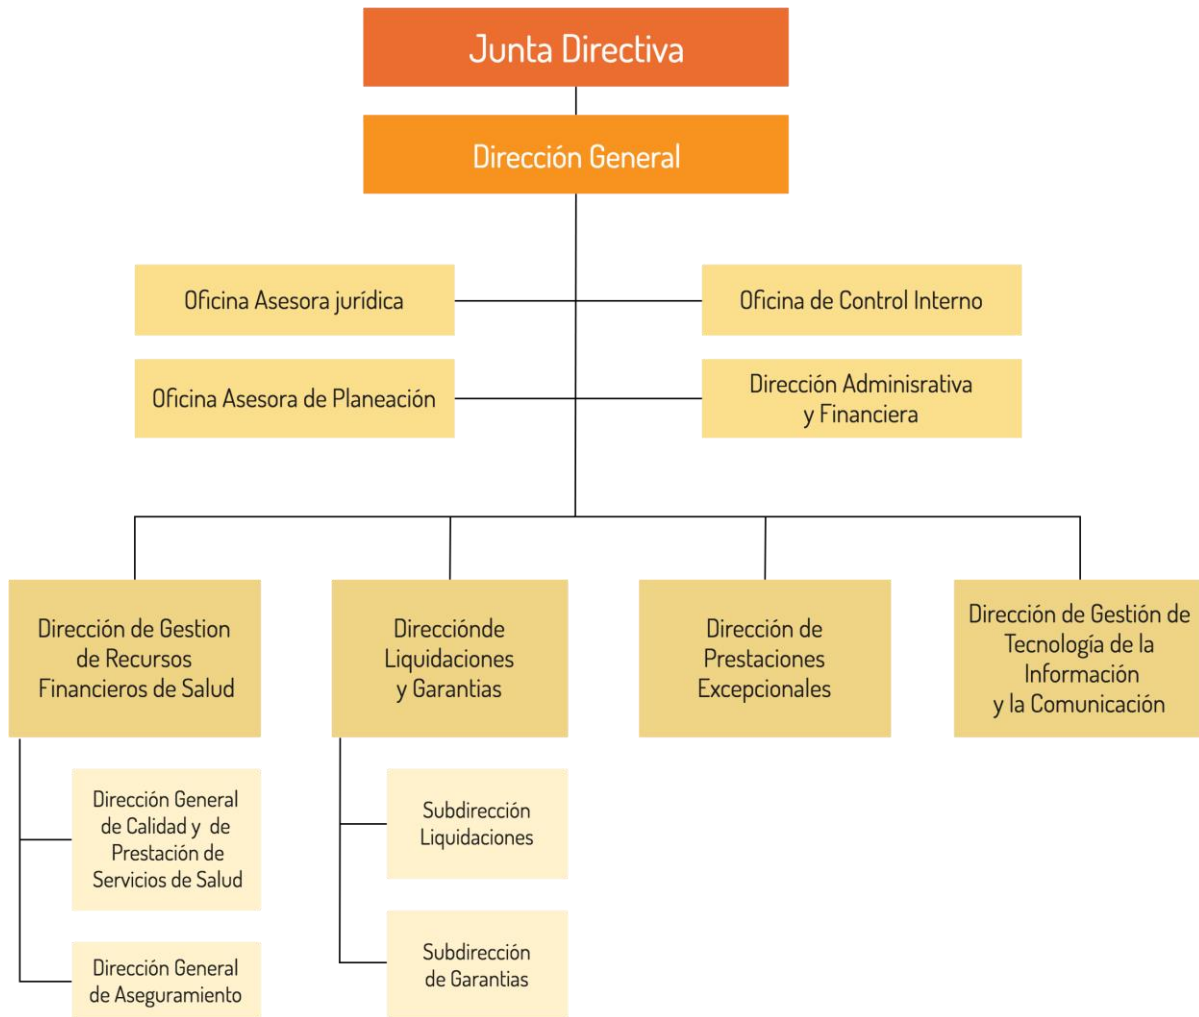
Junta Directiva

Dirección General

Oficina Asesora jurídica

Oficina de Control Interno

Oficina Asesora de Planeación

Dirección Adminisrativa y Financiera

Dirección de Gestion de Recursos Financieros de Salud

Direcciónde Liquidaciones y Garantias

Dirección de Prestaciones Excepcionales

Dirección de Gestión de Tecnología de la Información y la Comunicación

Dirección General de Calidad y de Prestación de Servicios de Salud

Dirección General de Aseguramiento

Subdirección Liquidaciones

Subdirección de Garantias